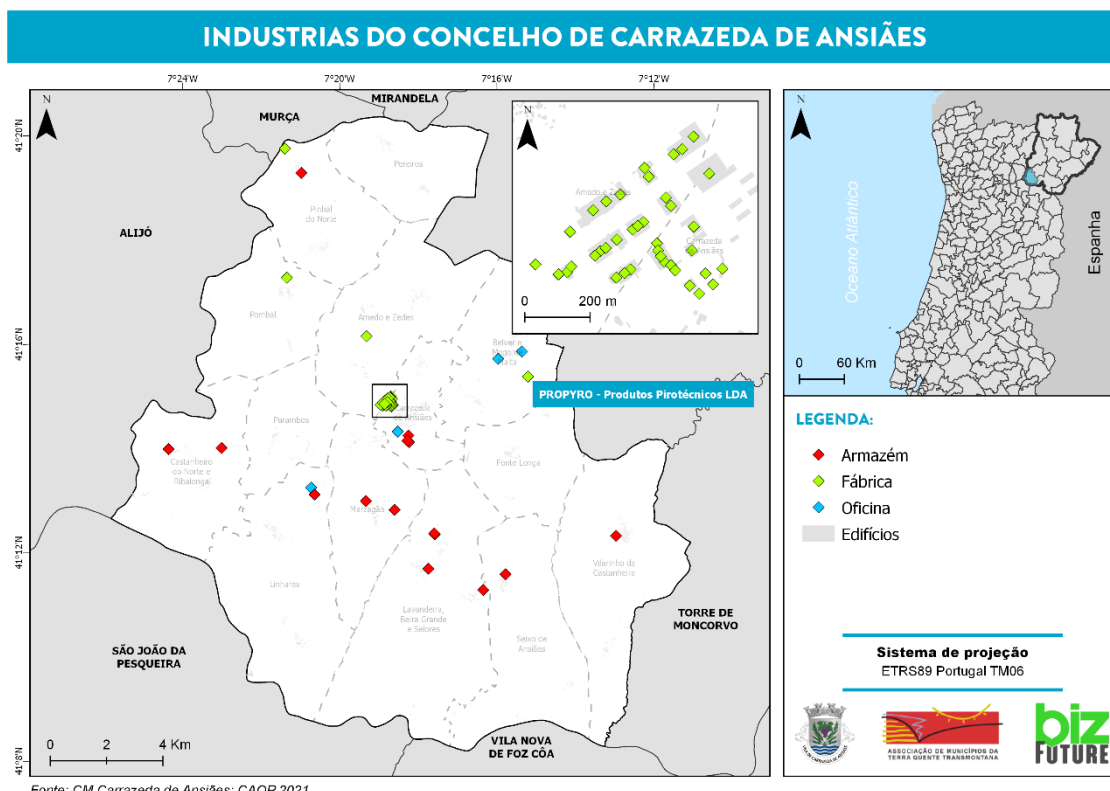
INDUSTRIAS DO CONCELHO DE CARRAZEDA DE ANSIÃES

7°24'W
7°20'W
7°16'W
7°12'W
41°20'N
41°16'N
41°12'N
41°8'N

N
MURÇA
MIRANDELA
ALIJÓ
Pereiros
Pinhal do Norte
Pombal
Amedo e Zedes
Belver e Mogo de Malta
Parambos
Carrazeda de Ansiães
Castanheiro do Norte e Ribalonga
Fonte Longa
Marzagão
Linhares
Vilarinho da Castanheira
Lavandeira, Beira Grande e Selores
Seixo de Ansiães
TORRE DE MONCORVO
SÃO JOÃO DA PESQUEIRA
VILA NOVA DE FOZ CÔA
PROPYRO - Produtos Pirotécnicos LDA
0 2 4 Km

N
Amedo e Zedes
Carrazeda de Ansiães
0 200 m

N
Oceano Atlântico
Espanha
0 60 Km

LEGENDA:
Armazém
Fábrica
Oficina
Edifícios

Sistema de projeção
ETRS89 Portugal TM06

ASSOCIAÇÃO DE MUNICÍPIOS DA TERRA QUENTE TRANSMONTANA
biz FUTURE

Fonte: CM Carrazeda de Ansiães; CAOP 2021